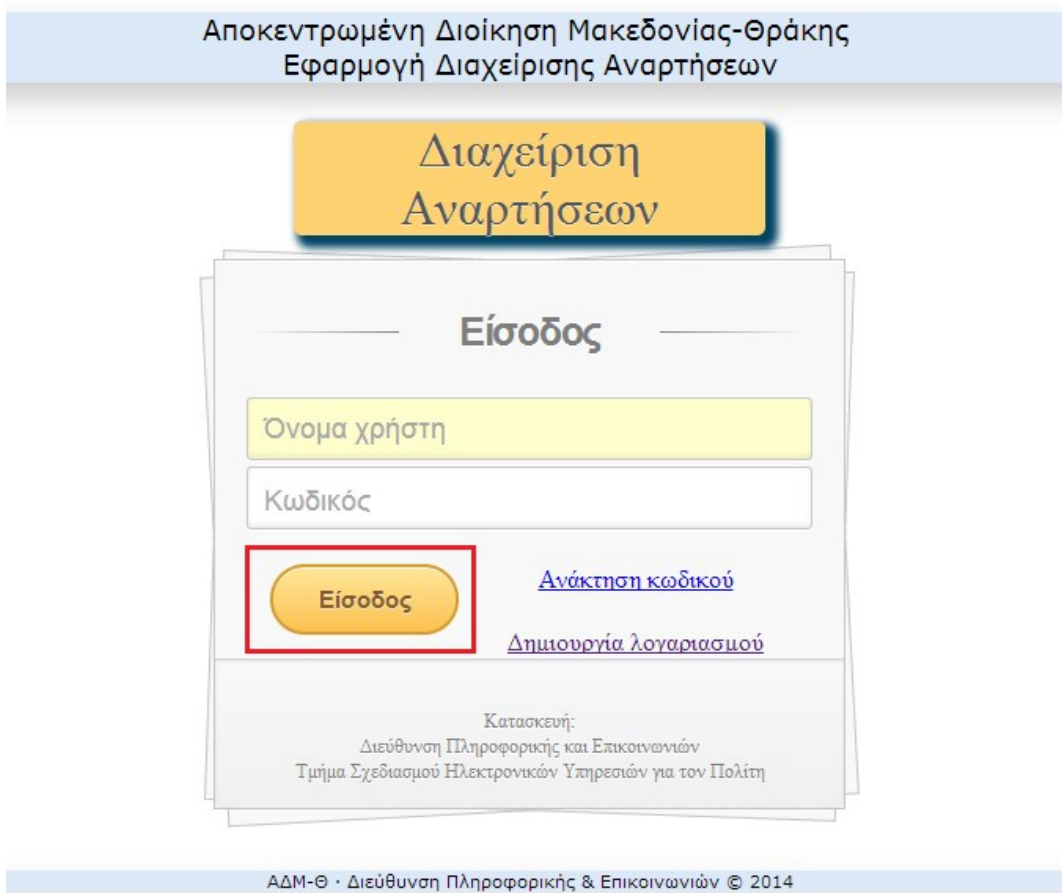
Αποκεντρωμένη Διοίκηση Μακεδονίας-Θράκης
Εφαρμογή Διαχείρισης Αναρτήσεων

Διαχείριση Αναρτήσεων

Είσοδος

Όνομα χρήστη

Κωδικός

Είσοδος

Ανάκτηση κωδικού

Δημιουργία λογαριασμού

Κατασκευή:
Διεύθυνση Πληροφορικής και Επικοινωνιών
Τμήμα Σχεδιασμού Ηλεκτρονικών Υπηρεσιών για τον Πολίτη

ΑΔΜ-Θ · Διεύθυνση Πληροφορικής & Επικοινωνιών © 2014